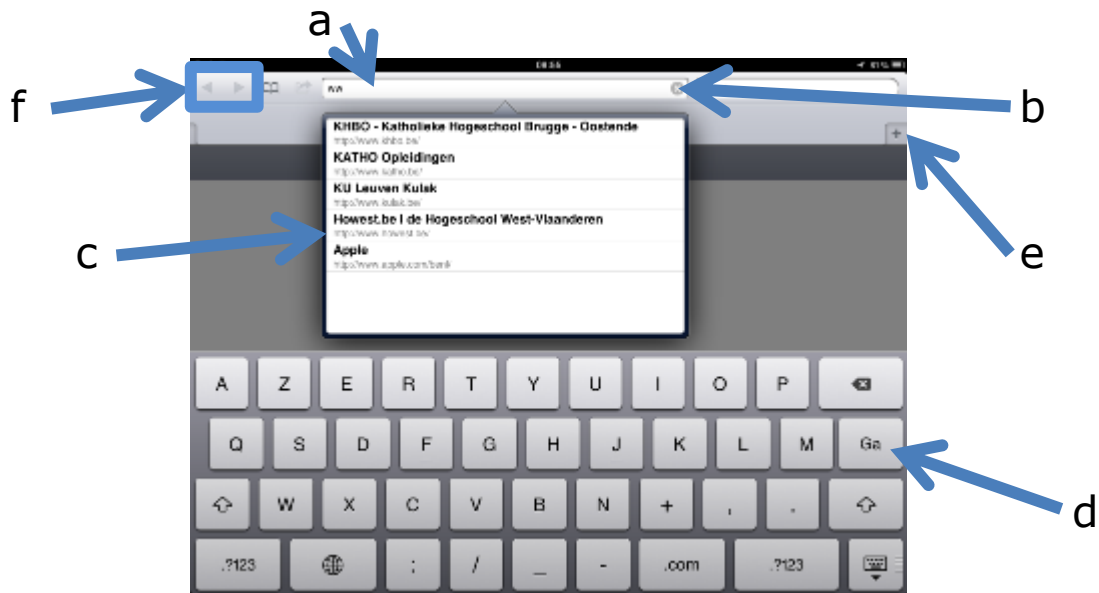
a

f

b

ww

KHBO - Katholieke Hogeschool Brugge - Oostende
http://www.khbo.be/

KATHO Opleidingen
http://www.katho.be/

KU Leuven Kulak
http://www.kulak.be/

Howest.be I de Hogeschool West-Vlaanderen
http://www.howest.be/

Apple
http://www.apple.com/benl/

c

e

A Z E R T Y U I O P

Q S D F G H J K L M Ga

W X C V B N + , .

.?123 ; / _ - .com .?123

d